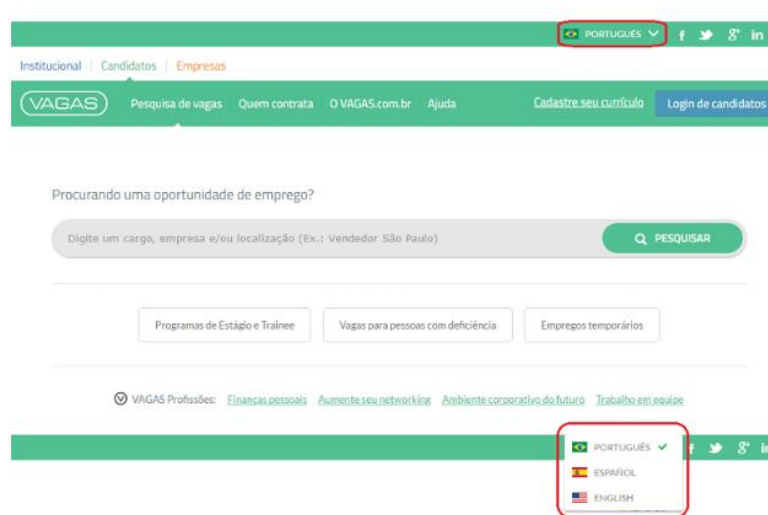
PORTUGUÊS f 8+ in

Institucional Candidatos Empresas

VAGAS Pesquisa de vagas Quem contrata O VAGAS.com.br Ajuda Cadastre seu currículo Login de candidatos

Procurando uma oportunidade de emprego?

Digite um cargo, empresa e/ou localização (Ex.: Vendedor São Paulo) PESQUISAR

Programas de Estágio e Trainee Vagas para pessoas com deficiência Empregos temporários

VAGAS Profissões: Finanças pessoais Aumente seu networking Ambiente corporativo do futuro Trabalho em equipe

PORTUGUÊS
ESPAÑOL
ENGLISH

f 8+ in